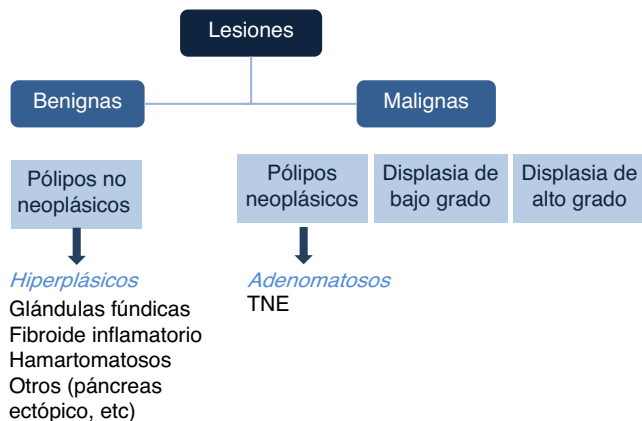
Lesiones

Benignas

Malignas

Pólipos no neoplásicos

Hiperplásicos
Glándulas fúndicas
Fibroide inflamatorio
Hamartomatosos
Otros (páncreas ectópico, etc)

Pólipos neoplásicos

Adenomatosos
TNE

Displasia de bajo grado

Displasia de alto grado